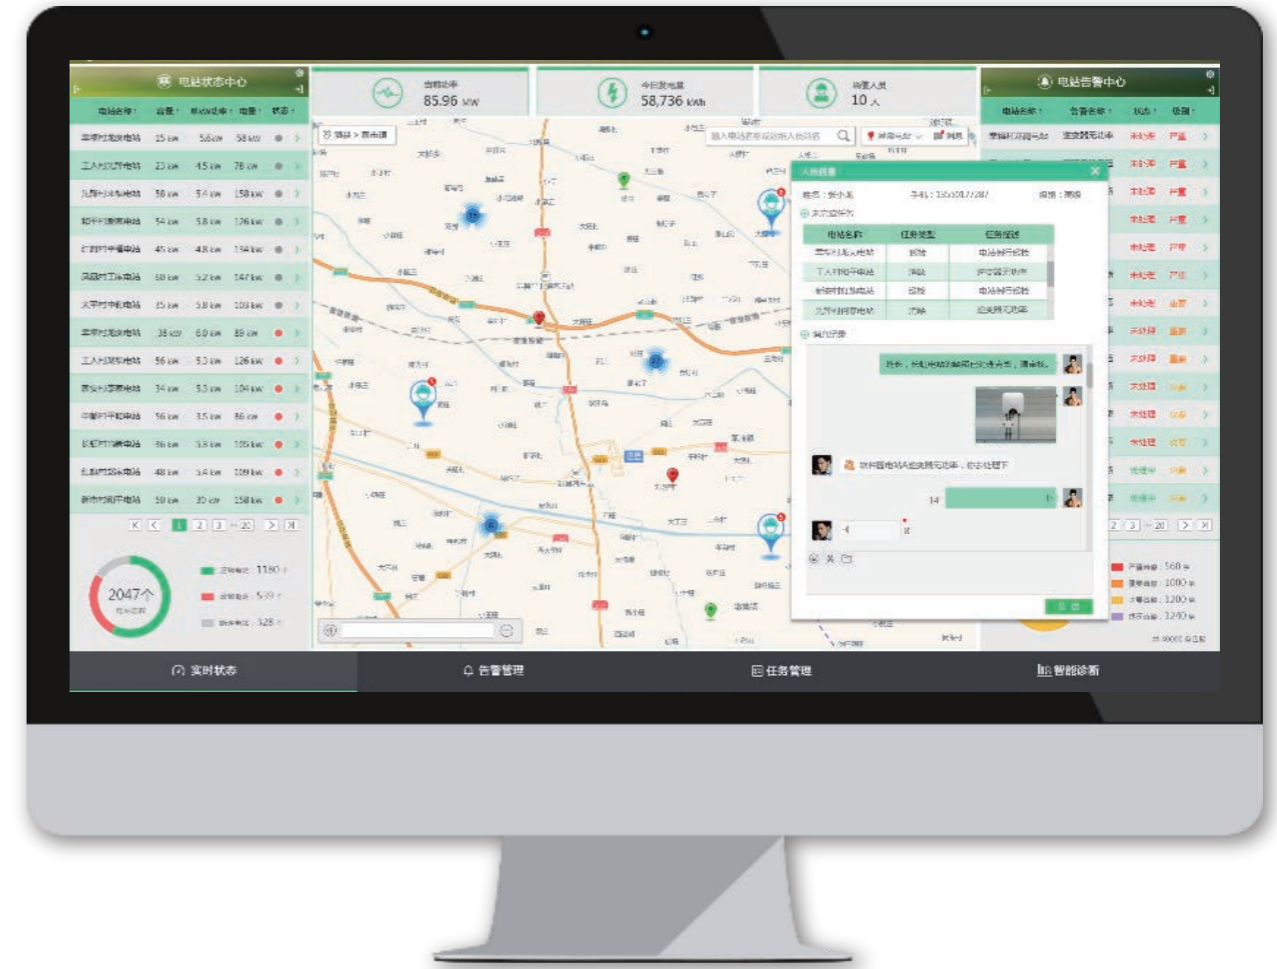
电站状态中心

| 电站名称 | 容量 | 即时功率 | 电量 | 状态 |
|---|---|---|---|---|
| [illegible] | 15 kw | 5.6 kw | 58 kw | |
| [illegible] | 23 kw | 4.5 kw | 78 kw | |
| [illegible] | 38 kw | 5.4 kw | 158 kw | |
| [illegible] | 54 kw | 5.8 kw | 126 kw | |
| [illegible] | 45 kw | 4.8 kw | 134 kw | |
| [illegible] | 60 kw | 5.2 kw | 147 kw | |
| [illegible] | 35 kw | 5.8 kw | 103 kw | |
| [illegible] | 38 kw | 6.0 kw | 89 kw | |
| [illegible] | 56 kw | 5.3 kw | 126 kw | |
| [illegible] | 34 kw | 5.3 kw | 104 kw | |
| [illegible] | 56 kw | 3.5 kw | 86 kw | |
| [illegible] | 36 kw | 5.8 kw | 105 kw | |
| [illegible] | 48 kw | 5.4 kw | 109 kw | |
| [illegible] | 59 kw | 3.0 kw | 158 kw | |

1 2 3 ... 20

2047个

1180
539
328

85.96 kW

58,736 kWh

10 人

人员信息

| 电站名称 | 任务类型 | 任务描述 |
|---|---|---|
| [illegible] | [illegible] | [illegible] |

电站告警中心

| 电站名称 | 告警名称 | 状态 | 级别 |
|---|---|---|---|
| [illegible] | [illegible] | 未处理 | 严重 |

1 2 3 ... 20

560
1000
1200
1240

实时状态
告警管理
任务管理
智能诊断